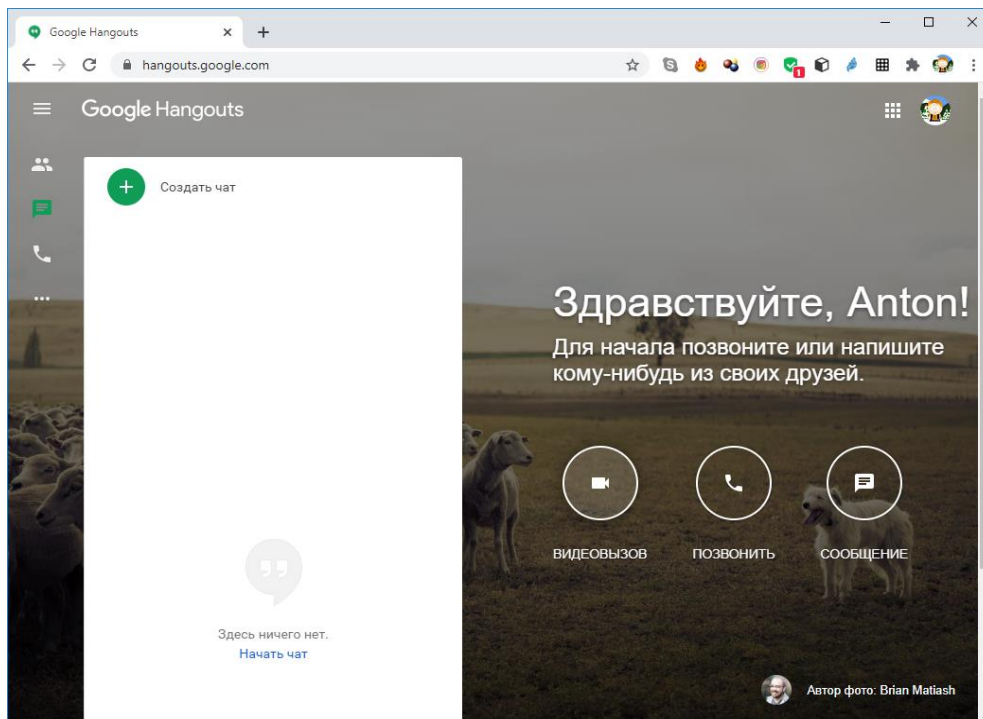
Google Hangouts

hangouts.google.com

Google Hangouts

Создать чат

Здравствуйте, Anton!

Для начала позвоните или напишите кому-нибудь из своих друзей.

ВИДЕОВЫЗОВ

ПОЗВОНИТЬ

СООБЩЕНИЕ

Здесь ничего нет.

Начать чат

Автор фото: Brian Matiash